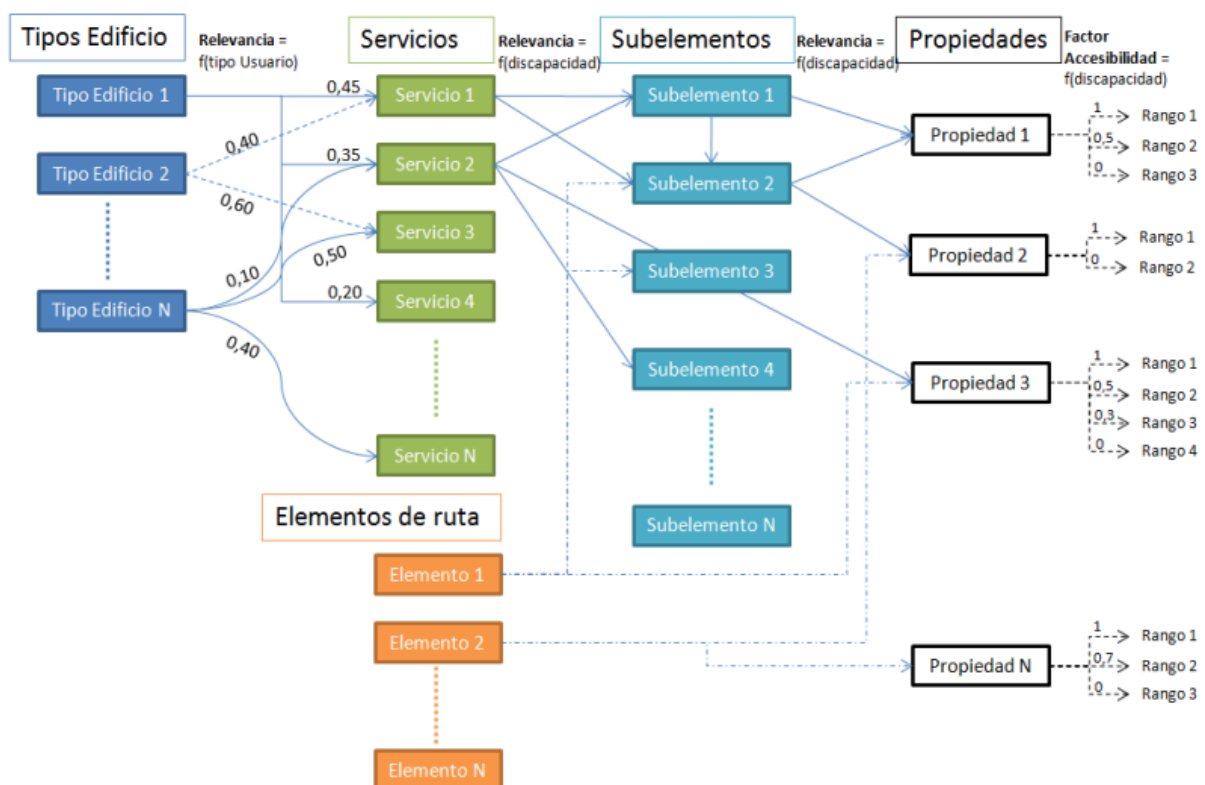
Tipos Edificio

Relevancia = f(tipo Usuario)

Servicios

Relevancia = f(discapacidad)

Subelementos

Relevancia = f(discapacidad)

Propiedades

Factor Accesibilidad = f(discapacidad)

Tipo Edificio 1

Tipo Edificio 2

Tipo Edificio N

0,45

0,40

0,35

0,60

0,50

0,10

0,20

0,40

Servicio 1

Servicio 2

Servicio 3

Servicio 4

Servicio N

Subelemento 1

Subelemento 2

Subelemento 3

Subelemento 4

Subelemento N

Propiedad 1

1 Rango 1

0,5 Rango 2

0 Rango 3

Propiedad 2

1 Rango 1

0 Rango 2

Propiedad 3

1 Rango 1

0,5 Rango 2

0,3 Rango 3

0 Rango 4

Elementos de ruta

Elemento 1

Elemento 2

Elemento N

Propiedad N

1 Rango 1

0,7 Rango 2

0 Rango 3